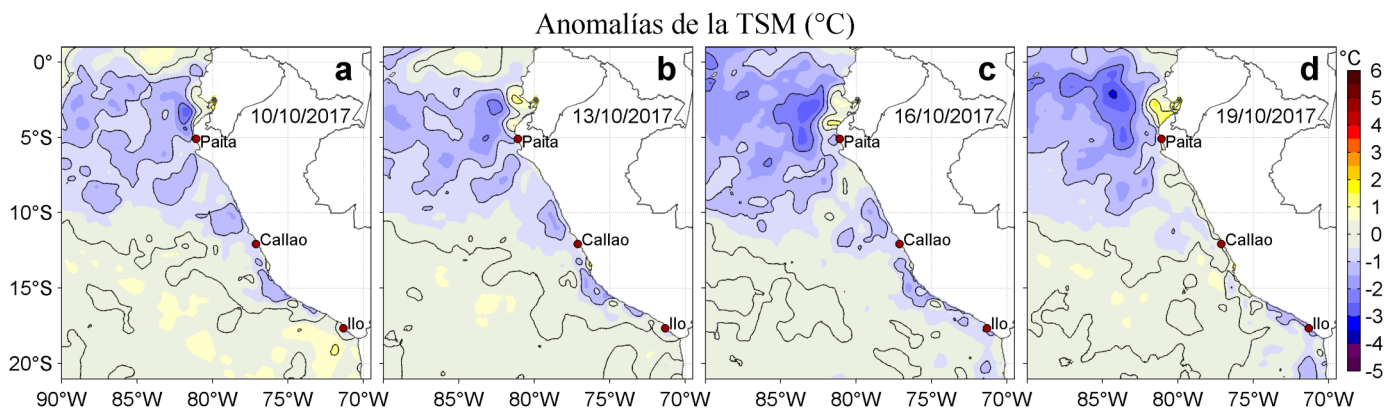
Anomalías de la TSM (°C)

0°
5°S
10°S
15°S
20°S

a
10/10/2017
Paita
Callao
Ilo

b
13/10/2017
Paita
Callao
Ilo

c
16/10/2017
Paita
Callao
Ilo

d
19/10/2017
Paita
Callao
Ilo

90°W 85°W 80°W 75°W 70°W
85°W 80°W 75°W 70°W
85°W 80°W 75°W 70°W
85°W 80°W 75°W 70°W

°C
6
5
4
3
2
1
0
-1
-2
-3
-4
-5